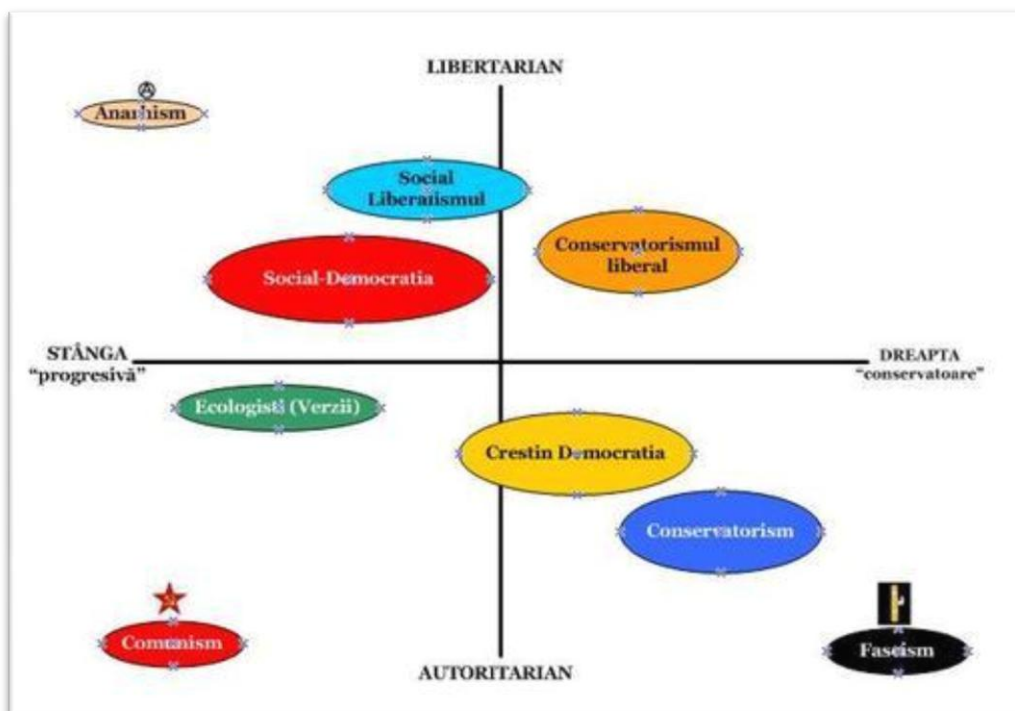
LIBERTARIAN

Anarhism

Social Liberalismul

Conservatorismul liberal

Social-Democratia

STÂNGA "progresivă"

DREAPTA "conservatoare"

Ecologisti (Verzii)

Crestin Democratia

Conservatorism

Comunism

Fascism

AUTORITARIAN